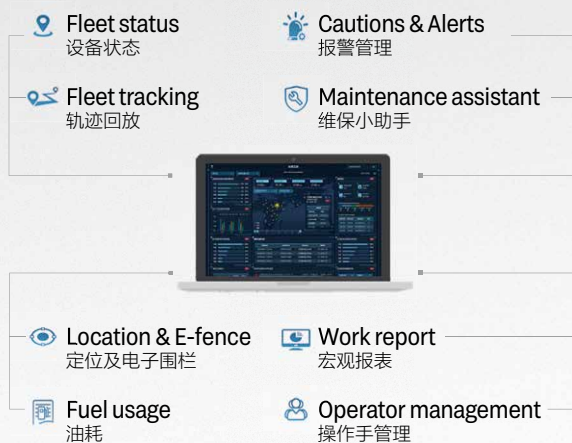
Fleet status
设备状态

Cautions & Alerts
报警管理

Fleet tracking
轨迹回放

Maintenance assistant
维保小助手

Location & E-fence
定位及电子围栏

Work report
宏观报表

Fuel usage
油耗

Operator management
操作手管理